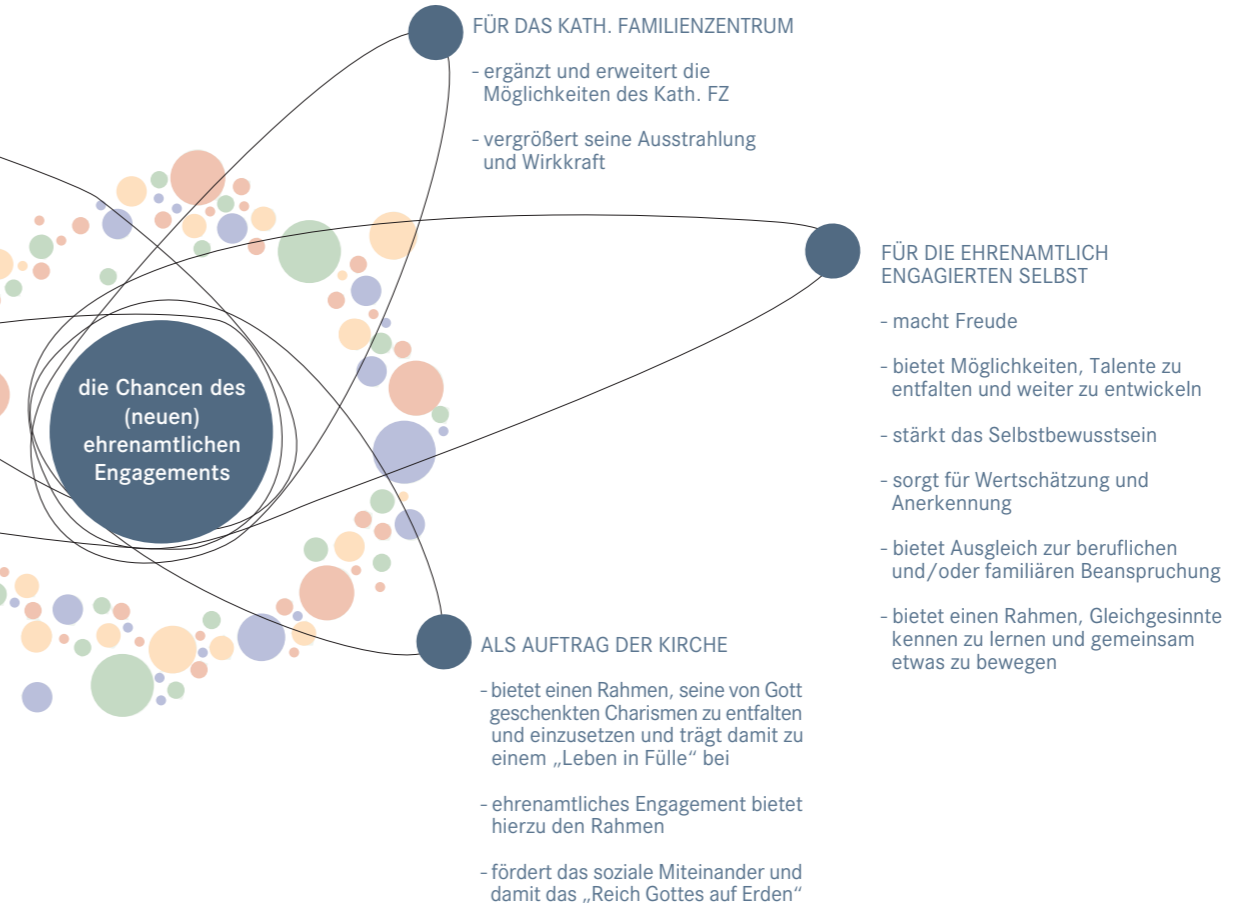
die Chancen des (neuen) ehrenamtlichen Engagements

FÜR DAS KATH. FAMILIENZENTRUM

- ergänzt und erweitert die Möglichkeiten des Kath. FZ

- vergrößert seine Ausstrahlung und Wirkkraft

FÜR DIE EHRENAMTLICH ENGAGIERTEN SELBST

- macht Freude

- bietet Möglichkeiten, Talente zu entfalten und weiter zu entwickeln

- stärkt das Selbstbewusstsein

- sorgt für Wertschätzung und Anerkennung

- bietet Ausgleich zur beruflichen und/oder familiären Beanspruchung

- bietet einen Rahmen, Gleichgesinnte kennen zu lernen und gemeinsam etwas zu bewegen

ALS AUFTRAG DER KIRCHE

- bietet einen Rahmen, seine von Gott geschenkten Charismen zu entfalten und einzusetzen und trägt damit zu einem „Leben in Fülle“ bei

- ehrenamtliches Engagement bietet hierzu den Rahmen

- fördert das soziale Miteinander und damit das „Reich Gottes auf Erden“